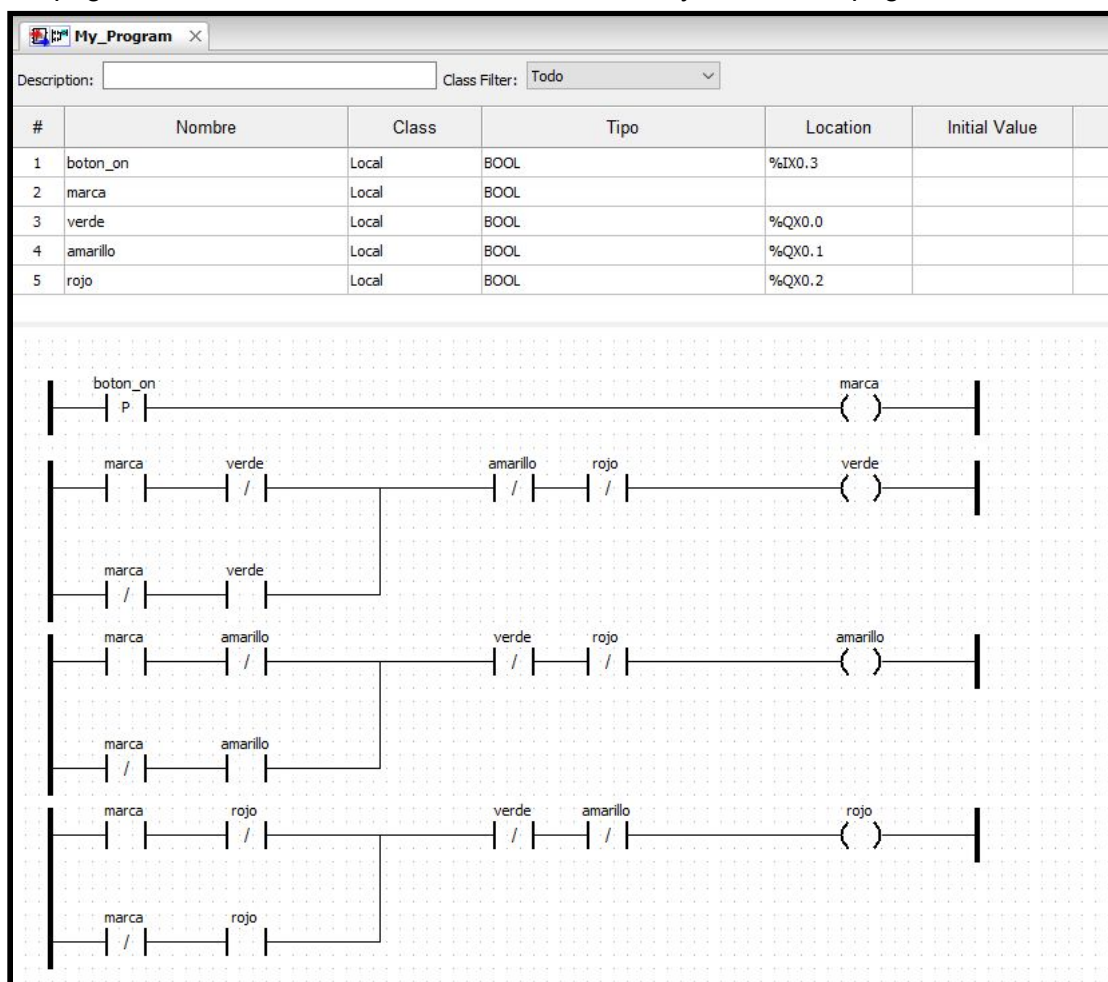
My_Program ×

Description: Class Filter: Todo

| # | Nombre | Class | Tipo | Location | Initial Value |
|---|---|---|---|---|---|
| 1 | boton_on | Local | BOOL | %IX0.3 | |
| 2 | marca | Local | BOOL | | |
| 3 | verde | Local | BOOL | %QX0.0 | |
| 4 | amarillo | Local | BOOL | %QX0.1 | |
| 5 | rojo | Local | BOOL | %QX0.2 | |

boton_on
P
marca
( )

marca
verde
/
amarillo
/
rojo
/
verde
( )
marca
/
verde

marca
amarillo
/
verde
/
rojo
/
amarillo
( )
marca
/
amarillo

marca
rojo
/
verde
/
amarillo
/
rojo
( )
marca
/
rojo